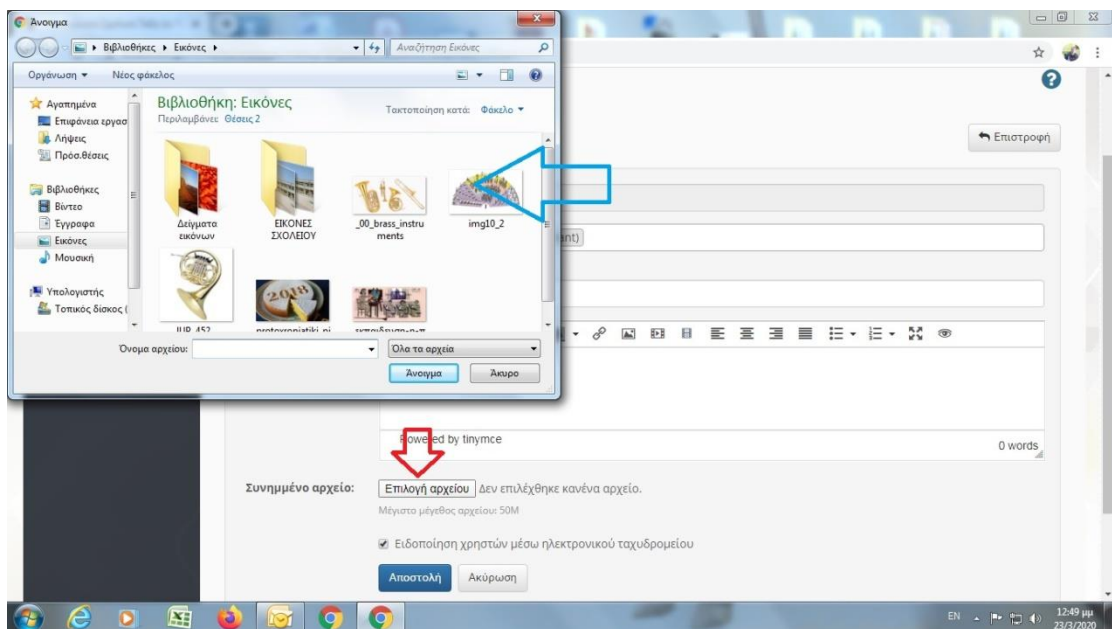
Άνοιγμα

Βιβλιοθήκες ▸ Εικόνες ▸

Αναζήτηση Εικόνες

Οργάνωση ▾ Νέος φάκελος

Αγαπημένα
Επιφάνεια εργασ
Λήψεις
Πρόσ.θέσεις

Βιβλιοθήκες
Βίντεο
Έγγραφα
Εικόνες
Μουσική

Υπολογιστής
Τοπικός δίσκος (

Βιβλιοθήκη: Εικόνες
Περιλαμβάνει: Θέσεις 2

Τακτοποίηση κατά: Φάκελο ▾

Δείγματα εικόνων
ΕΙΚΟΝΕΣ ΣΧΟΛΕΙΟΥ
_00_brass_instruments
img10_2
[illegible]
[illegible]
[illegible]

Όνομα αρχείου:
Όλα τα αρχεία
Άνοιγμα
Άκυρο

Επιστροφή

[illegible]nt)

Powered by tinymce
0 words

Συνημμένο αρχείο: Επιλογή αρχείου Δεν επιλέχθηκε κανένα αρχείο.
Μέγιστο μέγεθος αρχείου: 50M

Ειδοποίηση χρηστών μέσω ηλεκτρονικού ταχυδρομείου

Αποστολή Ακύρωση

EN 12:49 μμ 23/3/2020